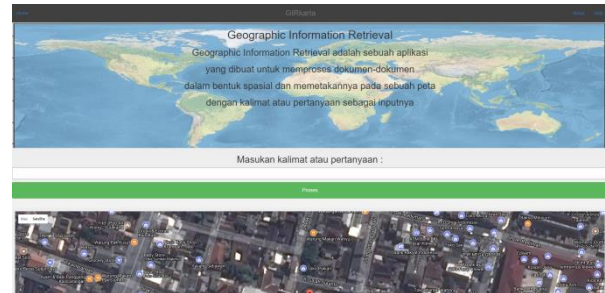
GIRkarta

Geographic Information Retrieval

Geographic Information Retrieval adalah sebuah aplikasi yang dibuat untuk memproses dokumen-dokumen dalam bentuk spasial dan memetakannya pada sebuah peta dengan kalimat atau pertanyaan sebagai inputnya

Masukan kalimat atau pertanyaan :

Proses

Peta Satelit

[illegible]